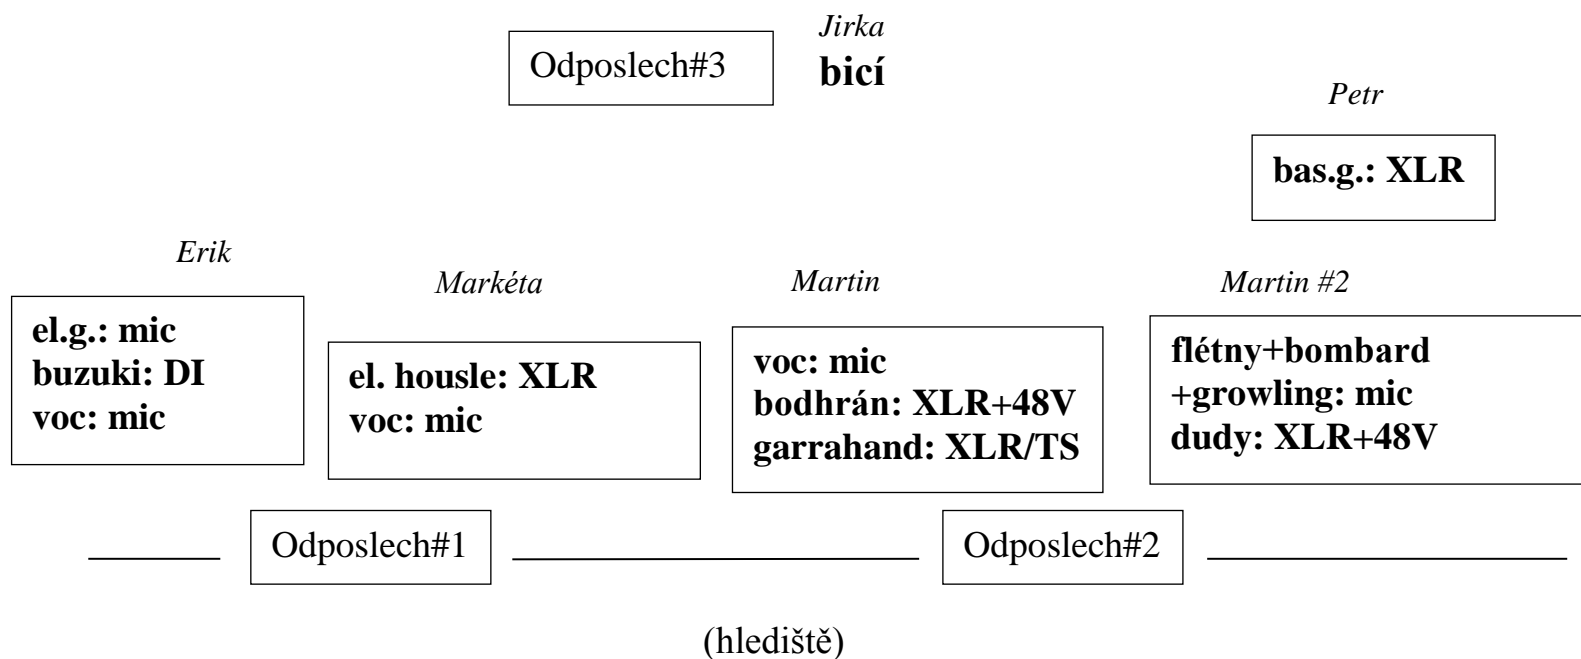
Odposlech#3

Jirka
**bicí**

Petr

**bas.g.: XLR**

Erik

**el.g.: mic**
**buzuki: DI**
**voc: mic**

Markéta

**el. housle: XLR**
**voc: mic**

Martin

**voc: mic**
**bodhrán: XLR+48V**
**garrahand: XLR/TS**

Martin #2

**flétny+bombard**
**+growling: mic**
**dudy: XLR+48V**

Odposlech#1

Odposlech#2

(hlediště)